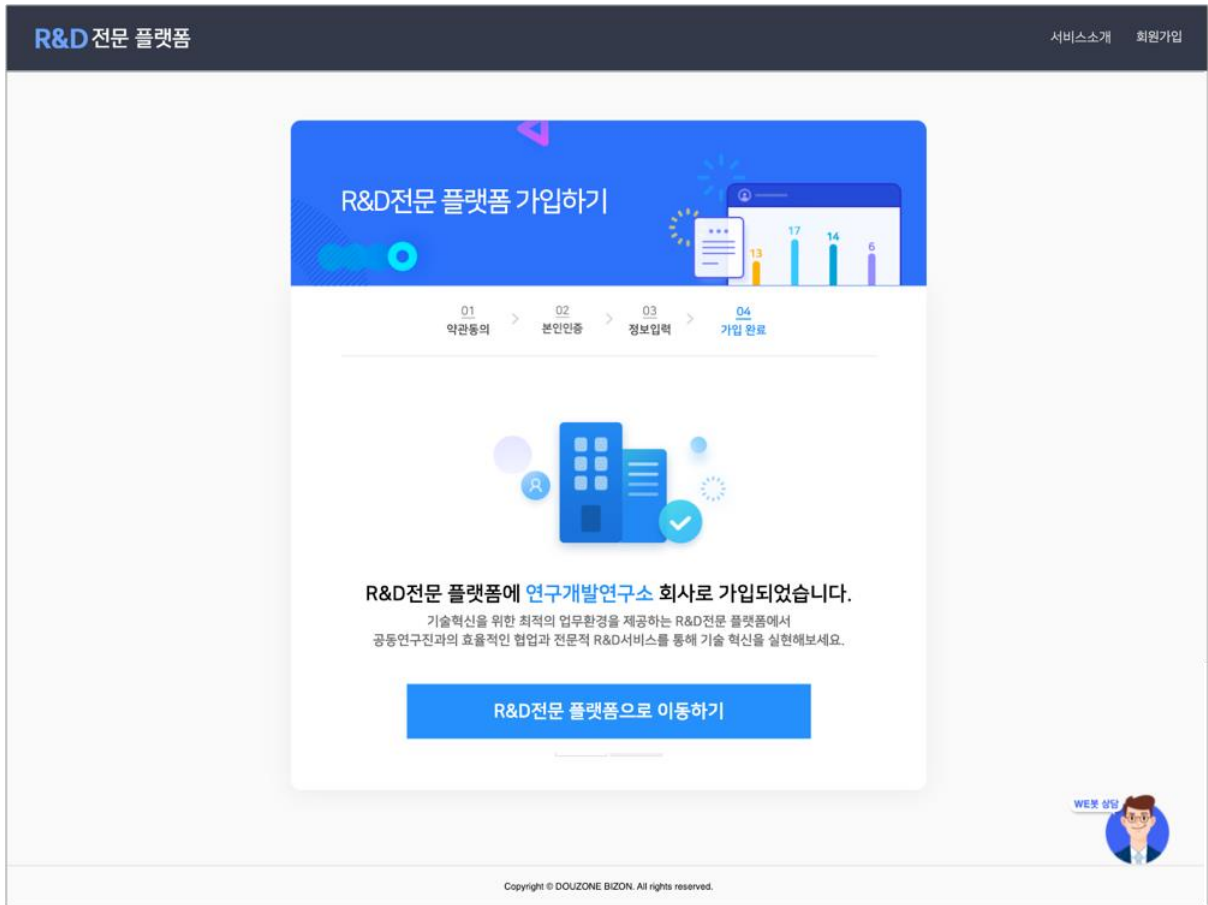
R&D 전문 플랫폼

서비스소개 회원가입

R&D전문 플랫폼 가입하기

13 17 14 6

01
약관동의

02
본인인증

03
정보입력

04
가입 완료

R&D전문 플랫폼에 연구개발연구소 회사로 가입되었습니다.

기술혁신을 위한 최적의 업무환경을 제공하는 R&D전문 플랫폼에서
공동연구진과의 효율적인 협업과 전문적 R&D서비스를 통해 기술 혁신을 실현해보세요.

R&D전문 플랫폼으로 이동하기

WE봇 상담

Copyright © DOUZONE BIZON. All rights reserved.